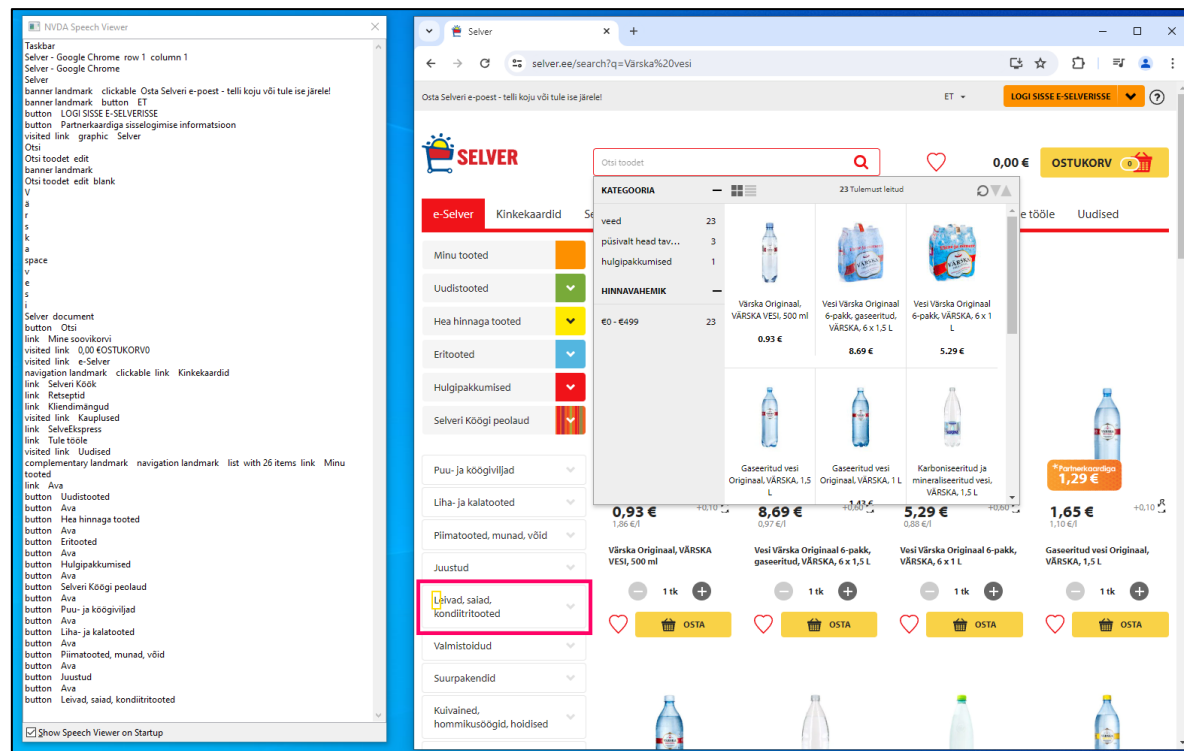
NVDA Speech Viewer

Taskbar
Selver - Google Chrome row 1 column 1
Selver - Google Chrome
Selver
banner landmark clickable Osta Selveri e-poest - telli koju või tule ise järele!
banner landmark button ET
button LOGI SISSE E-SELVERISSE
button Partnerkaardiga sisselogimise informatsioon
visited link graphic Selver
Otsi
Otsi toodet edit
banner landmark
Otsi toodet edit blank
V
ä
r
s
k
a
space
v
e
s
i
Selver document
button Otsi
link Mine soovikorvi
visited link 0,00 €OSTUKORV0
visited link e-Selver
navigation landmark clickable link Kinkekaardid
link Selveri Köök
link Retseptid
link Kliendimängud
visited link Kauplused
link SelveEkspress
link Tule tööle
visited link Uudised
complementary landmark navigation landmark list with 26 items link Minu tooted
link Ava
button Uudistooted
button Ava
button Hea hinnaga tooted
button Ava
button Eritooted
button Ava
button Hulgipakkumised
button Ava
button Selveri Köögi peolaud
button Ava
button Puu- ja köögiviljad
button Ava
button Liha- ja kalatooted
button Ava
button Piimatooted, munad, võid
button Ava
button Juustud
button Ava
button Leivad, saiad, kondiitritooted

Show Speech Viewer on Startup

Selver
selver.ee/search?q=Värska%20vesi
Osta Selveri e-poest - telli koju või tule ise järele!
ET
LOGI SISSE E-SELVERISSE
SELVER
Otsi toodet
0,00 €
OSTUKORV
0
e-Selver
Kinkekaardid
Se
e tööle
Uudised
KATEGOORIA
23 Tulemust leitud
veed 23
püsivalt head tav... 3
hulgipakkumised 1
HINNAVAHEMIK
€0 - €499 23
Värska Originaal, VÄRSKA VESI, 500 ml
0.93 €
Vesi Värska Originaal 6-pakk, gaseeritud, VÄRSKA, 6 x 1,5 L
8.69 €
Vesi Värska Originaal 6-pakk, VÄRSKA, 6 x 1 L
5.29 €
Gaseeritud vesi Originaal, VÄRSKA, 1,5 L
Gaseeritud vesi Originaal, VÄRSKA, 1 L
Karboniseeritud ja mineraliseeritud vesi, VÄRSKA, 1,5 L
Minu tooted
Uudistooted
Hea hinnaga tooted
Eritooted
Hulgipakkumised
Selveri Köögi peolaud
Puu- ja köögiviljad
Liha- ja kalatooted
Piimatooted, munad, võid
Juustud
Leivad, saiad, kondiitritooted
Valmistoidud
Suurpakendid
Kuivained, hommikusöögid, hoidised
0,93 €
1,86 €/l
+0,10
8,69 €
0,97 €/l
+0,60
5,29 €
0,88 €/l
+0,60
Partnerkaardiga
1,29 €
1,65 €
1,10 €/l
+0,10
Värska Originaal, VÄRSKA VESI, 500 ml
Vesi Värska Originaal 6-pakk, gaseeritud, VÄRSKA, 6 x 1,5 L
Vesi Värska Originaal 6-pakk, VÄRSKA, 6 x 1 L
Gaseeritud vesi Originaal, VÄRSKA, 1,5 L
1 tk
1 tk
1 tk
1 tk
OSTA
OSTA
OSTA
OSTA